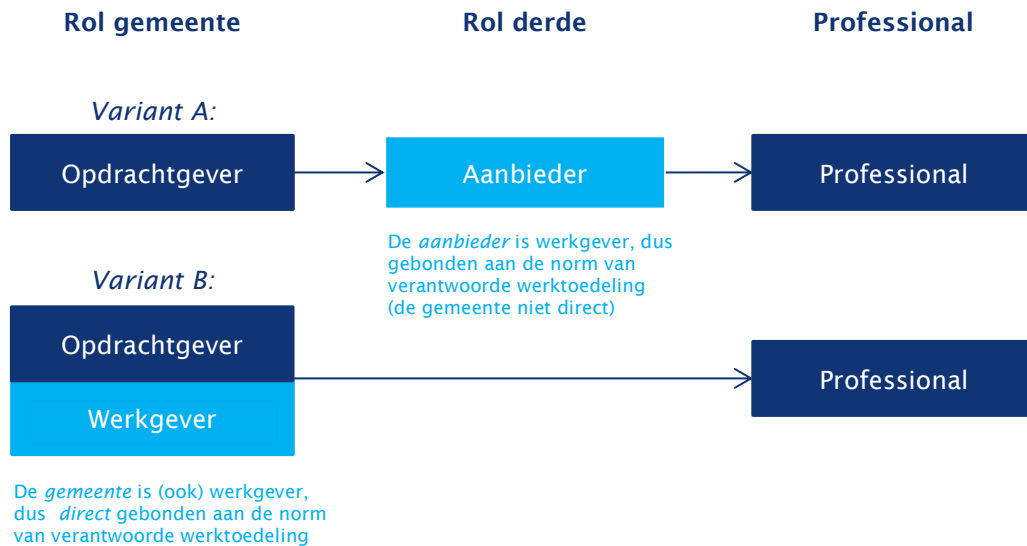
Rol gemeente

Rol derde

Professional

Variant A:

Opdrachtgever

Aanbieder

Professional

De aanbieder is werkgever, dus gebonden aan de norm van verantwoorde werktoedeling (de gemeente niet direct)

Variant B:

Opdrachtgever

Werkgever

Professional

De gemeente is (ook) werkgever, dus direct gebonden aan de norm van verantwoorde werktoedeling